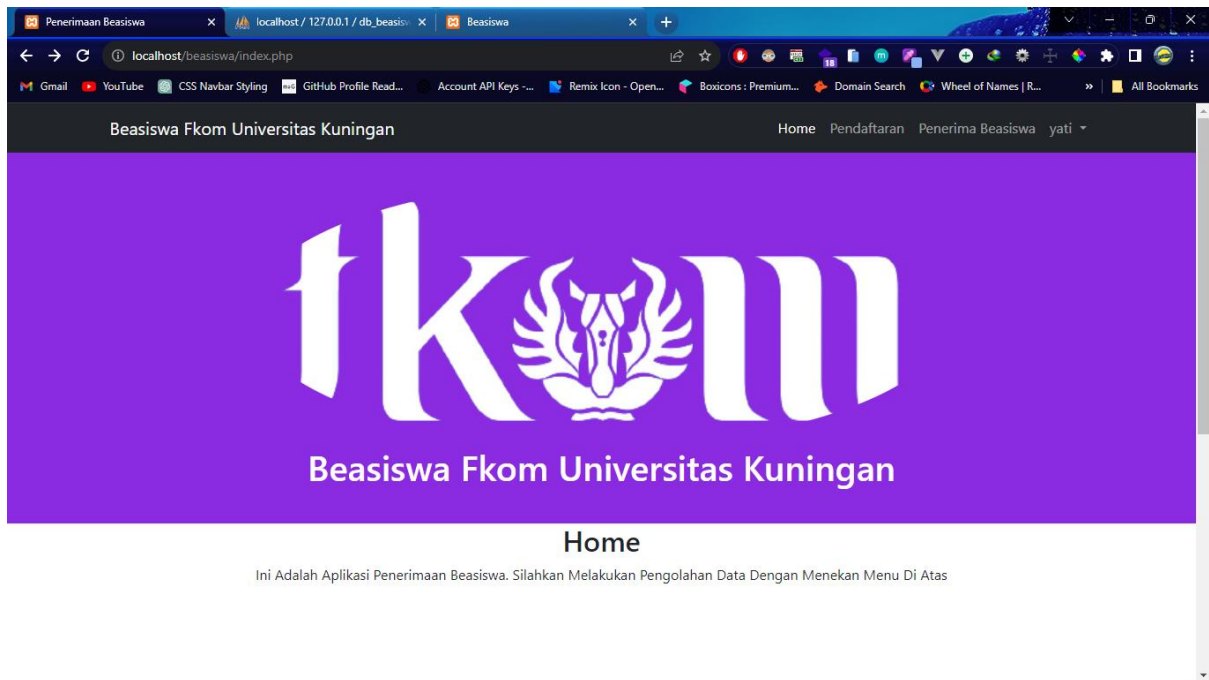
Penerimaan Beasiswa ×
localhost / 127.0.0.1 / db_beasisv ×
Beasiswa ×
+

localhost/beasiswa/index.php

Gmail YouTube CSS Navbar Styling GitHub Profile Read... Account API Keys -... Remix Icon - Open... Boxicons : Premium... Domain Search Wheel of Names | R... » All Bookmarks

Beasiswa Fkom Universitas Kuningan

Home Pendaftaran Penerima Beasiswa yati

fkom

Beasiswa Fkom Universitas Kuningan

Home

Ini Adalah Aplikasi Penerimaan Beasiswa. Silahkan Melakukan Pengolahan Data Dengan Menekan Menu Di Atas